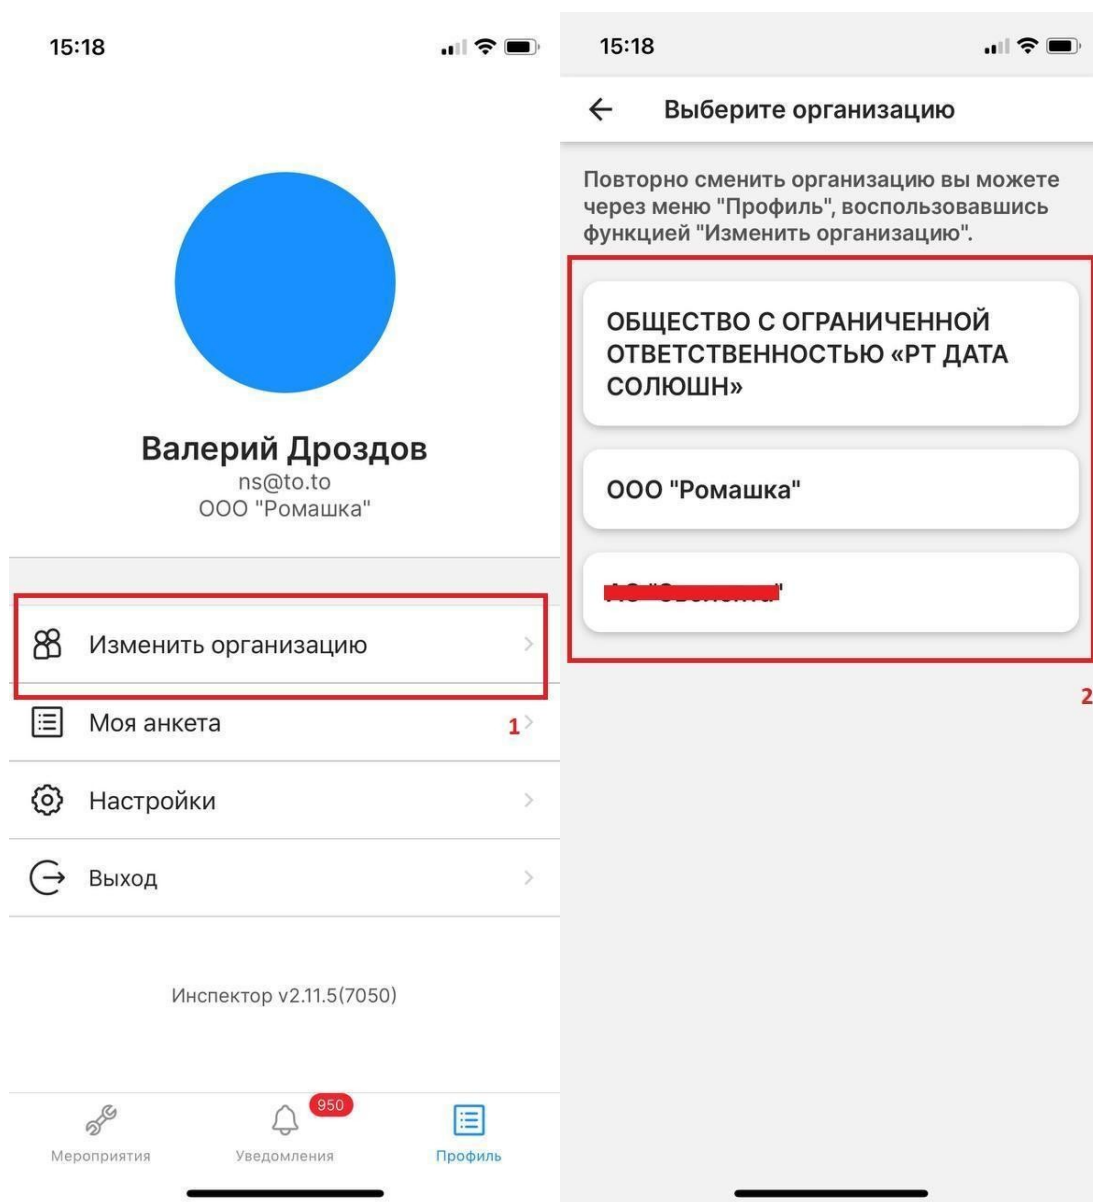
15:18

Валерий Дроздов
ns@to.to
ООО "Ромашка"

Изменить организацию

Моя анкета

1

Настройки

Выход

Инспектор v2.11.5(7050)

Мероприятия

950

Уведомления

Профиль

15:18

Выберите организацию

Повторно сменить организацию вы можете через меню "Профиль", воспользовавшись функцией "Изменить организацию".

ОБЩЕСТВО С ОГРАНИЧЕННОЙ ОТВЕТСТВЕННОСТЬЮ «РТ ДАТА СОЛЮШН»

ООО "Ромашка"

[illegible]

2